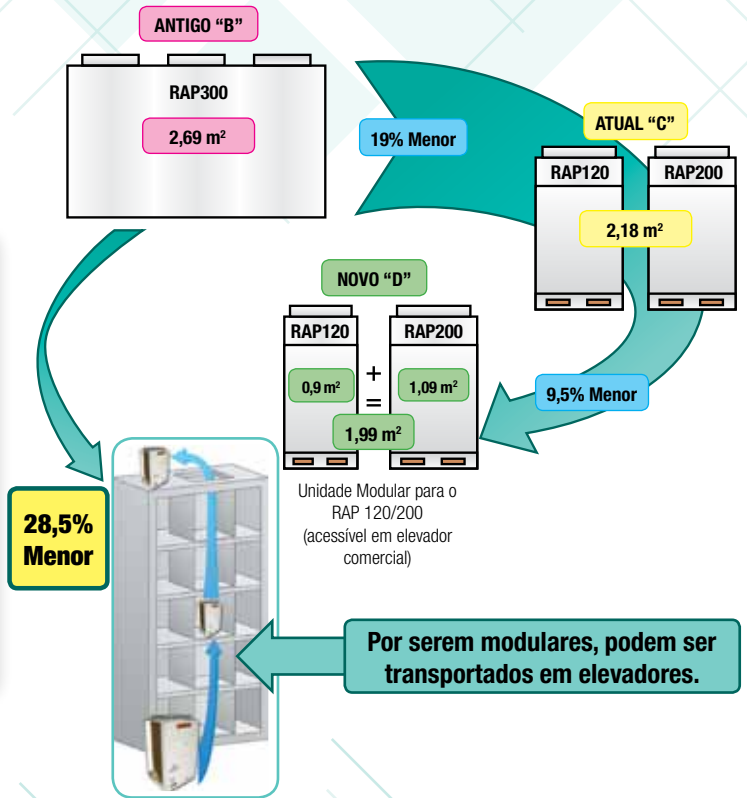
ANTIGO “B”

RAP300

2,69 m²

19% Menor

ATUAL “C”

RAP120

RAP200

2,18 m²

NOVO “D”

RAP120

RAP200

0,9 m²

+

1,09 m²

=

1,99 m²

9,5% Menor

Unidade Modular para o RAP 120/200 (acessível em elevador comercial)

28,5% Menor

Por serem modulares, podem ser transportados em elevadores.